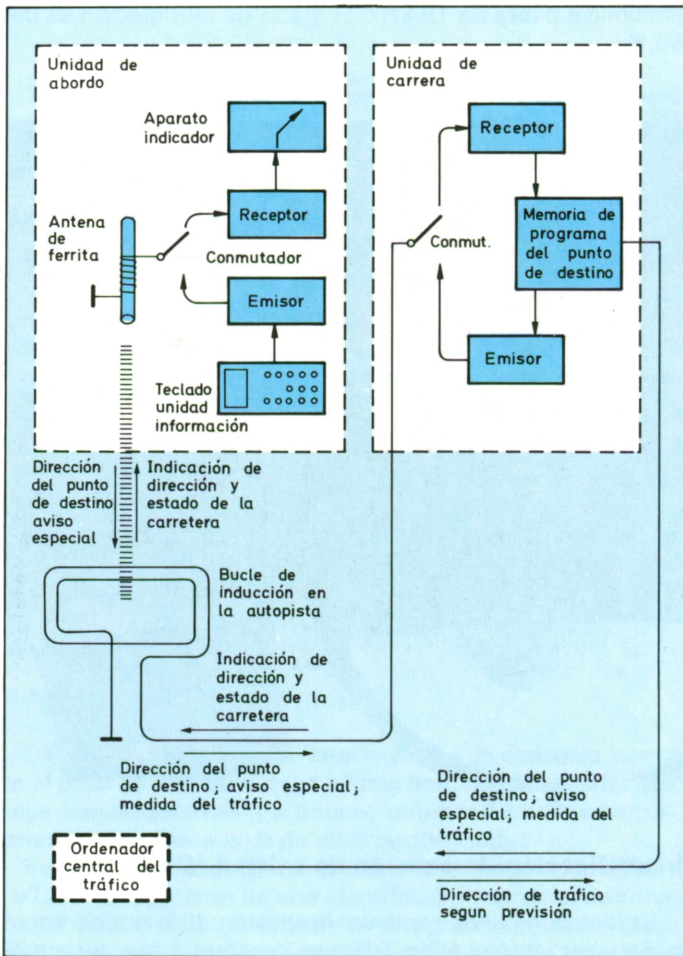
Unidad de abordo

Aparato indicador

Antena de ferrita

Receptor

Conmutador

Emisor

Teclado unidad información

Unidad de carrera

Receptor

Memoria de programa del punto de destino

Conmut.

Emisor

Dirección del punto de destino aviso especial

Indicación de dirección y estado de la carretera

Bucle de inducción en la autopista

Indicación de dirección y estado de la carretera

Dirección del punto de destino; aviso especial; medida del tráfico

Dirección del punto de destino; aviso especial; medida del tráfico

Ordenador central del tráfico

Dirección de tráfico segun previsión